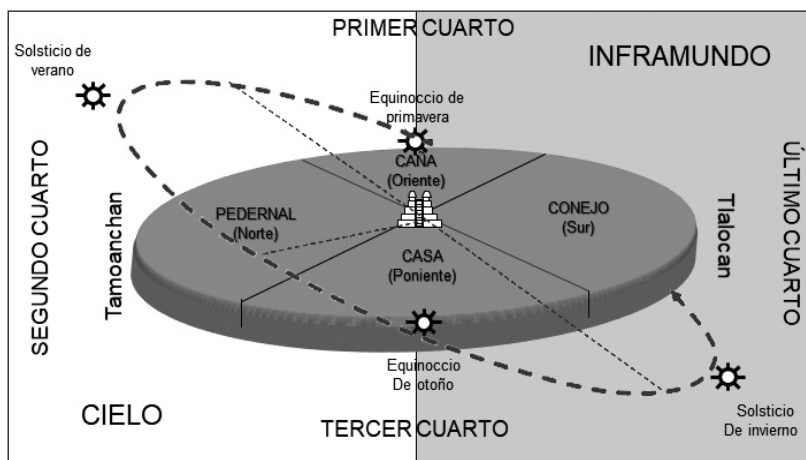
PRIMER CUARTO

INFRAMUNDO

Solsticio de verano

Equinoccio de primavera

SEGUNDO CUARTO

ÚLTIMO CUARTO

Tamoanchan

CAÑA (Oriente)

PEDERNAL (Norte)

CONEJO (Sur)

Tlalocan

CASA (Poniente)

Equinoccio De otoño

CIELO

TERCER CUARTO

Solsticio De invierno